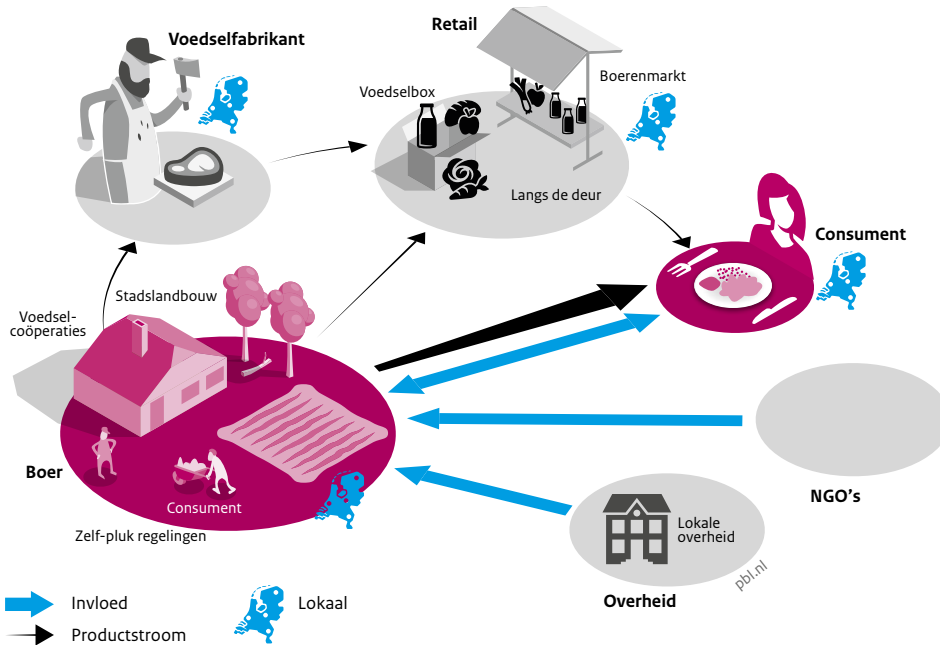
Voedselfabrikant

Retail

Voedselbox

Boerenmarkt

Langs de deur

Consument

Stadslandbouw

Voedselcoöperaties

Boer

Consument

Zelf-pluk regelingen

NGO's

Lokale overheid

Overheid

pbl.nl

Invloed

Productstroom

Lokaal